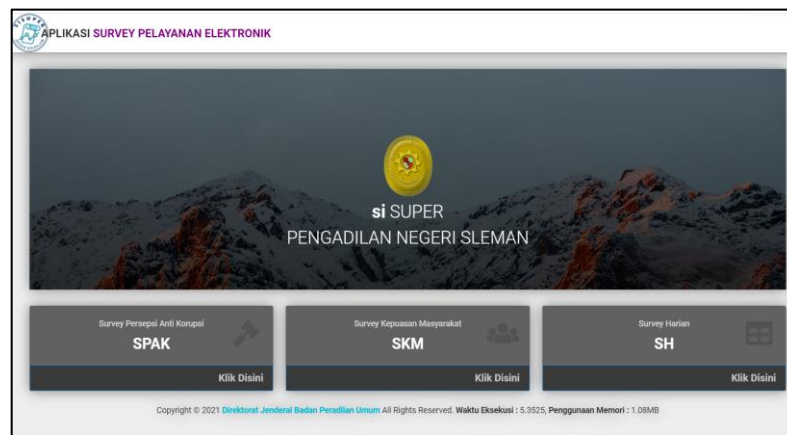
APLIKASI SURVEY PELAYANAN ELEKTRONIK

si SUPER
PENGADILAN NEGERI SLEMAN

Survey Persepsi Anti Korupsi
SPAK
Klik Disini

Survey Kepuasan Masyarakat
SKM
Klik Disini

Survey Harian
SH
Klik Disini

Copyright © 2021 Direktorat Jenderal Badan Peradilan Umum All Rights Reserved. Waktu Eksekusi : 5.3525, Penggunaan Memori : 1.08MB